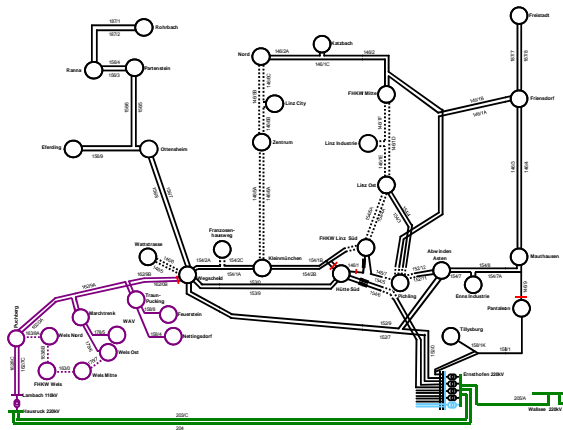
187/1
Rohrbach
187/2
158/4
Ranna
Partenstein
158/3
159/6
159/5
Eferding
158/9
Ottensheim
Nord
146/2A
Katzbach
146/2
146/1C
Freistadt
167/7
167/8
FHKW Mitte
146/1B
146/1A
Friensdorf
Linz City
Zentrum
Linz Industrie
Linz Ost
146/4
Franzosenhausweg
Watzbrasse
154/2A
154/2C
154/1A
Kleinmünchen
154/2B
FHKW Linz Süd
154/1B
146/1
Hütte Süd
Pichling
Abwinden Asten
Mauthausen
154/7
154/8
Enns Industrie
154/7A
Pantaleon
162/7
Wegscheid
153/9
153/8
152/9
152/7
162/9A
162/8
Traun-Pucking
Fauenstein
Nettingsdorf
Marchtrenk
WAV
Wels Nord
Wels Ost
Wels Mitte
FHKW Wels
Ernsthofen 220kV
Tillysburg
159/1K
159/1
Lambach 110kV
Hausruck 220kV
203/C
204
209A
Wallsee 220kV